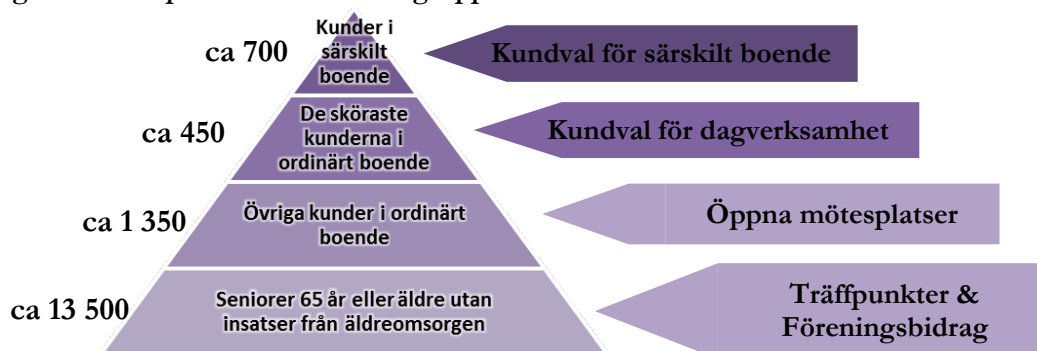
Kunder i särskilt boende

ca 700

Kundval för särskilt boende

De sköraste kunderna i ordinärt boende

ca 450

Kundval för dagverksamhet

Övriga kunder i ordinärt boende

ca 1 350

Öppna mötesplatser

Seniorer 65 år eller äldre utan insatser från äldreomsorgen

ca 13 500

Träffpunkter & Föreningsbidrag